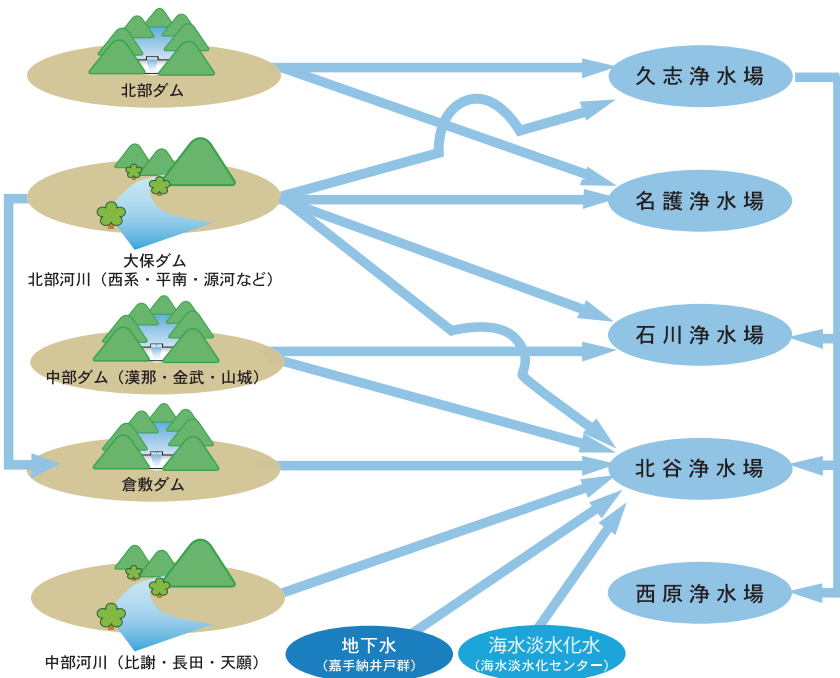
北部ダム

大保ダム
北部河川（西系・平南・源河など）

中部ダム（漢那・金武・山城）

倉敷ダム

中部河川（比謝・長田・天願）

地下水
（嘉手納井戸群）

海水淡水化水
（海水淡水化センター）

久志浄水場

名護浄水場

石川浄水場

北谷浄水場

西原浄水場